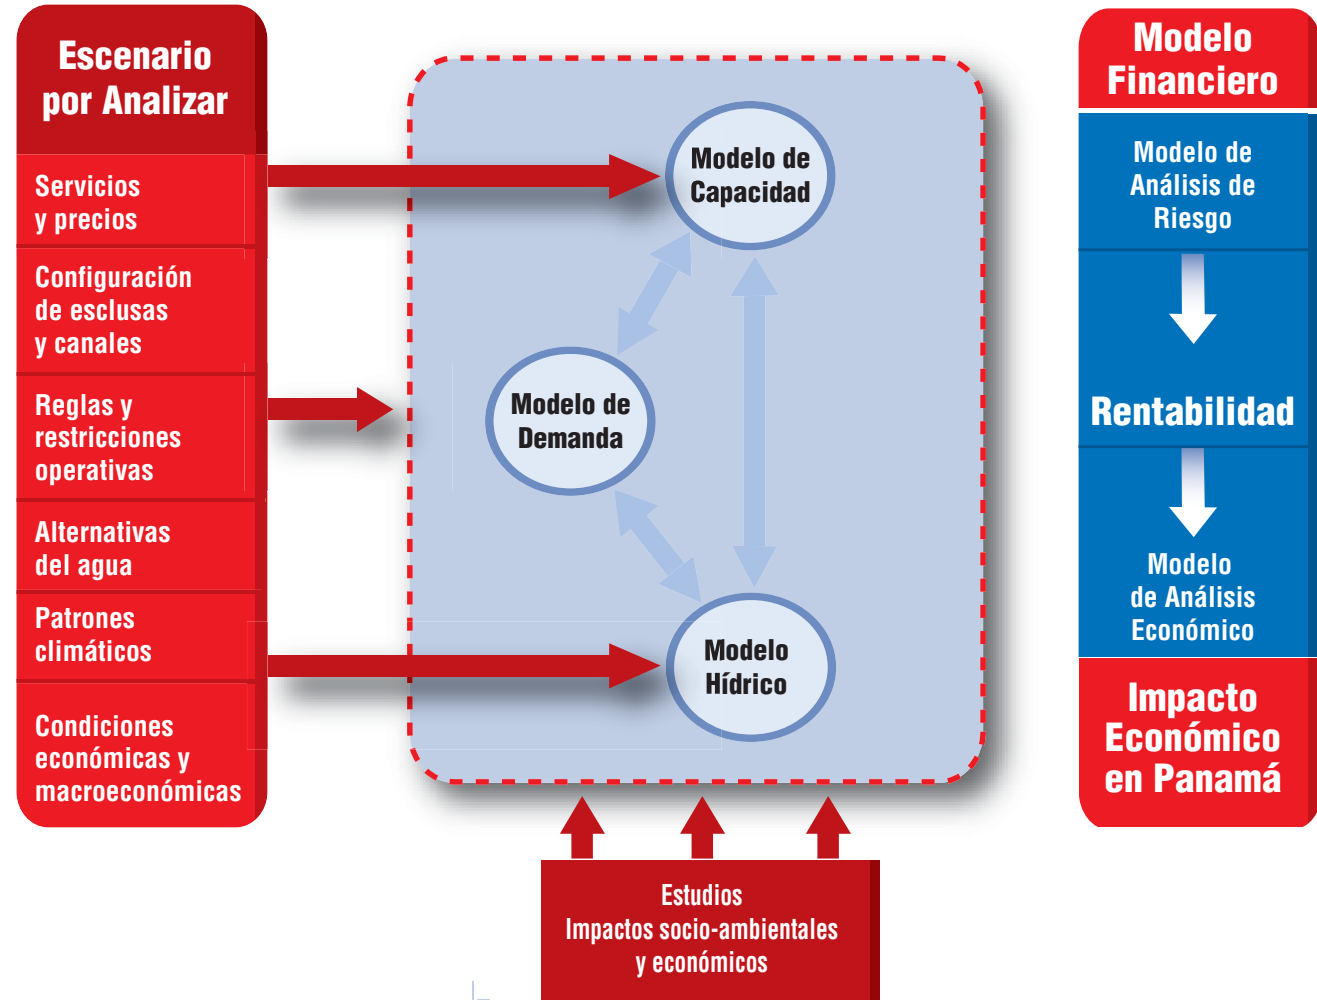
Escenario por Analizar

Servicios y precios

Configuración de esclusas y canales

Reglas y restricciones operativas

Alternativas del agua

Patrones climáticos

Condiciones económicas y macroeconómicas

Modelo de Capacidad

Modelo de Demanda

Modelo Hídrico

Estudios
Impactos socio-ambientales y económicos

Modelo Financiero

Modelo de Análisis de Riesgo

Rentabilidad

Modelo de Análisis Económico

Impacto Económico en Panamá